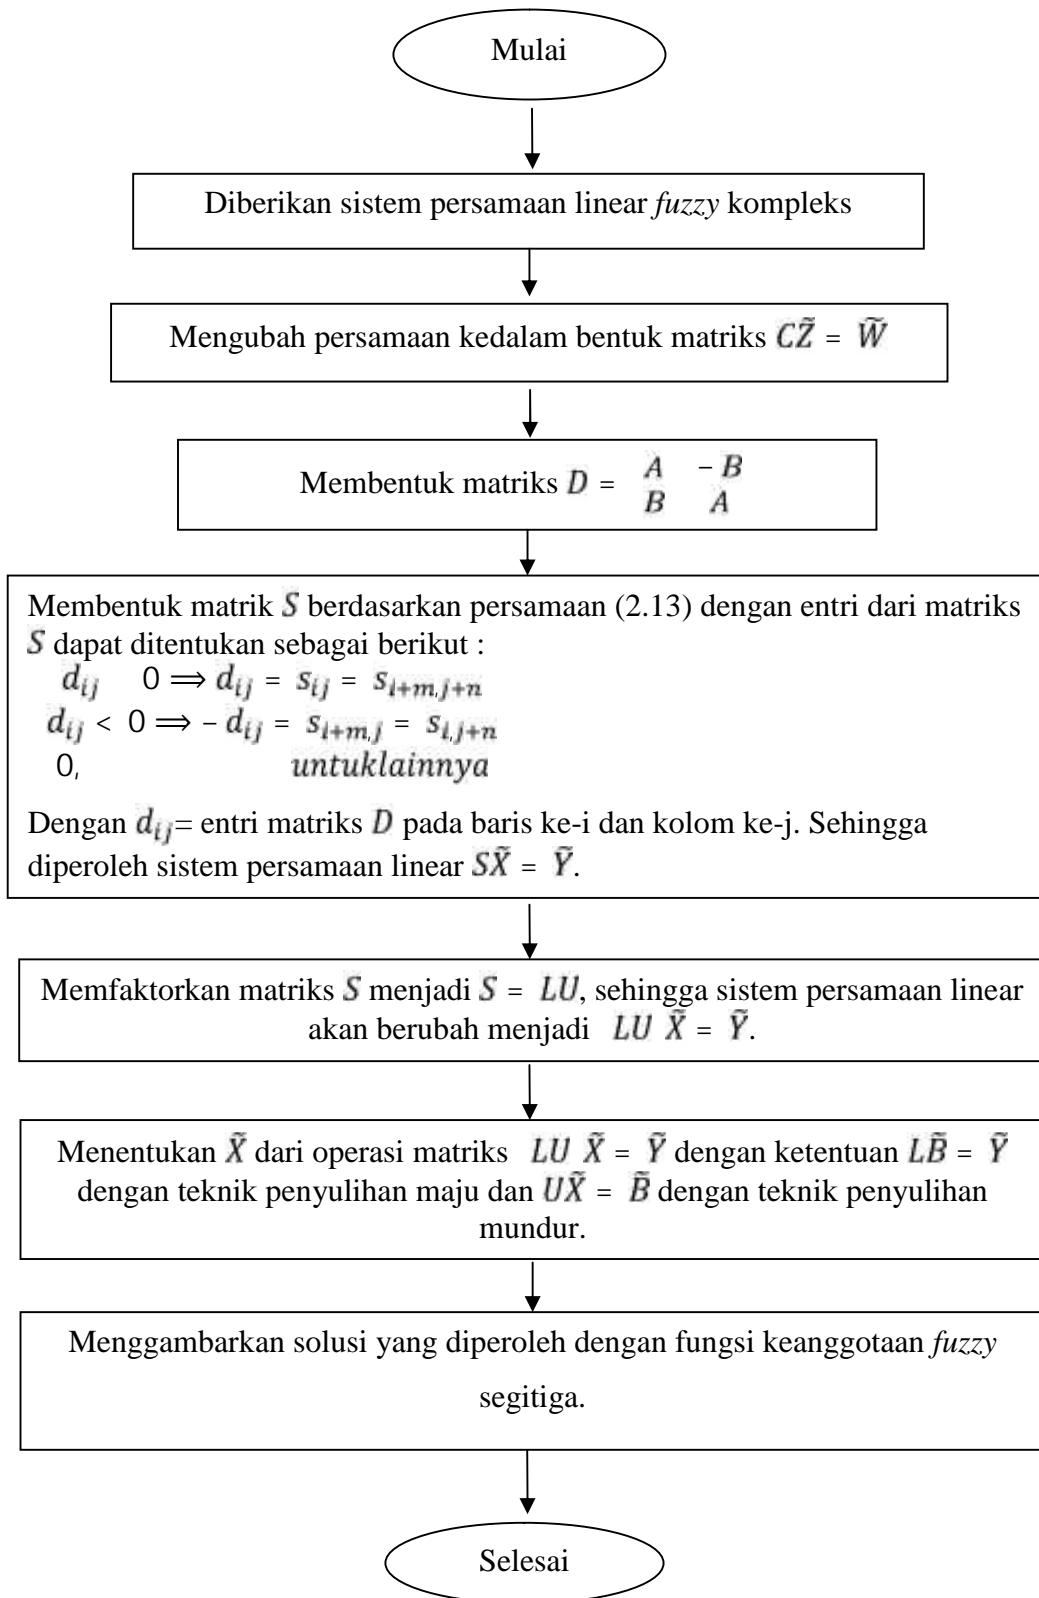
Mulai

Diberikan sistem persamaan linear *fuzzy* kompleks

Mengubah persamaan kedalam bentuk matriks $C\tilde{Z} = \tilde{W}$

Membentuk matriks $D = \begin{matrix} A & -B \\ B & A \end{matrix}$

Membentuk matrik $S$ berdasarkan persamaan (2.13) dengan entri dari matriks $S$ dapat ditentukan sebagai berikut :

$d_{ij} \quad 0 \Longrightarrow d_{ij} = s_{ij} = s_{i+m,j+n}$
$d_{ij} < 0 \Longrightarrow -d_{ij} = s_{i+m,j} = s_{i,j+n}$
0, $untuklainnya$

Dengan $d_{ij}$= entri matriks $D$ pada baris ke-i dan kolom ke-j. Sehingga diperoleh sistem persamaan linear $S\tilde{X} = \tilde{Y}$.

Memfaktorkan matriks $S$ menjadi $S = LU$, sehingga sistem persamaan linear akan berubah menjadi $LU\ \tilde{X} = \tilde{Y}$.

Menentukan $\tilde{X}$ dari operasi matriks $LU\ \tilde{X} = \tilde{Y}$ dengan ketentuan $L\tilde{B} = \tilde{Y}$ dengan teknik penyulihan maju dan $U\tilde{X} = \tilde{B}$ dengan teknik penyulihan mundur.

Menggambarkan solusi yang diperoleh dengan fungsi keanggotaan *fuzzy* segitiga.

Selesai